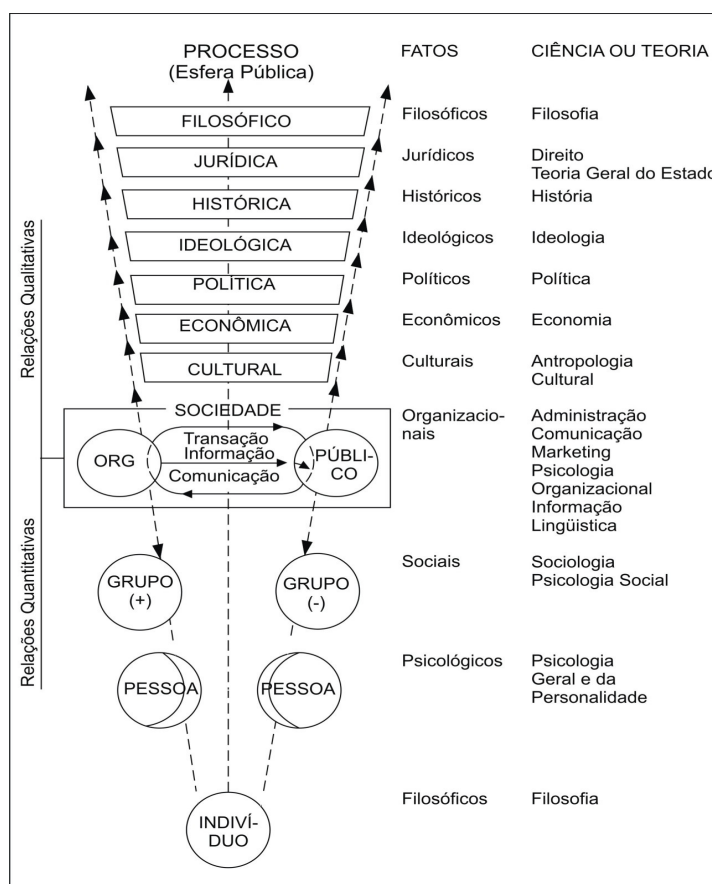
PROCESSO
(Esfera Pública)

FATOS

CIÊNCIA OU TEORIA

FILOSÓFICO

Filosóficos

Filosofia

JURÍDICA

Jurídicos

Direito
Teoria Geral do Estado

HISTÓRICA

Históricos

História

IDEOLÓGICA

Ideológicos

Ideologia

POLÍTICA

Políticos

Política

ECONÔMICA

Econômicos

Economia

CULTURAL

Culturais

Antropologia Cultural

Relações Qualitativas

SOCIEDADE

ORG

Transação
Informação
Comunicação

PÚBLICO

Organizacionais

Administração
Comunicação
Marketing
Psicologia
Organizacional
Informação
Lingüística

Relações Quantitativas

GRUPO (+)

GRUPO (-)

Sociais

Sociologia
Psicologia Social

PESSOA

PESSOA

Psicológicos

Psicologia
Geral e da
Personalidade

INDIVÍDUO

Filosóficos

Filosofia